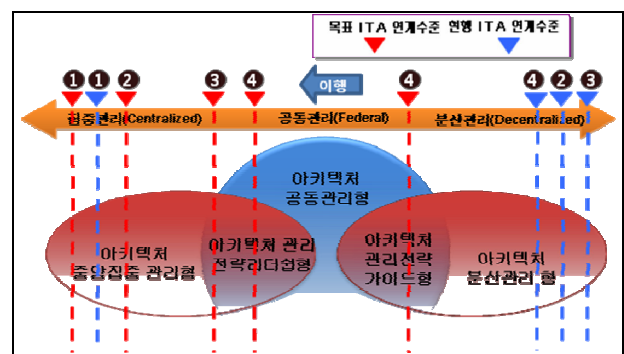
목표 ITA 연계수준
현행 ITA 연계수준

❶ ❶ ❷ ❸ ❹ 이행 ❹ ❹ ❷ ❸

집중관리(Centralized)
공동관리(Federal)
분산관리(Decentralized)

아키텍처 공동관리형

아키텍처 중앙집중 관리형

아키텍처 관리 전략리더십형

아키텍처 관리전략 가이드형

아키텍처 분산관리 형